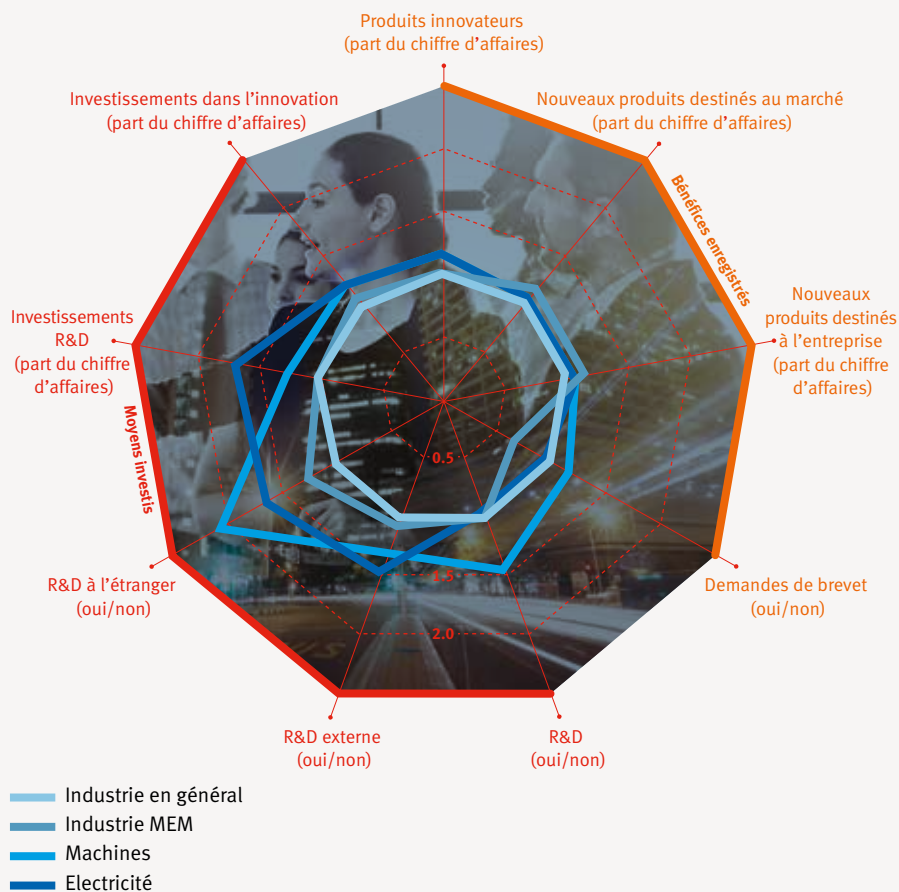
Produits innovateurs
(part du chiffre d'affaires)

Nouveaux produits destinés au marché
(part du chiffre d'affaires)

Bénéfices enregistrés

Nouveaux produits destinés à l'entreprise
(part du chiffre d'affaires)

Demandes de brevet
(oui/non)

R&D
(oui/non)

R&D externe
(oui/non)

R&D à l'étranger
(oui/non)

Moyens investis

Investissements R&D
(part du chiffre d'affaires)

Investissements dans l'innovation
(part du chiffre d'affaires)

0.5
1.5
2.0

Industrie en général
Industrie MEM
Machines
Electricité